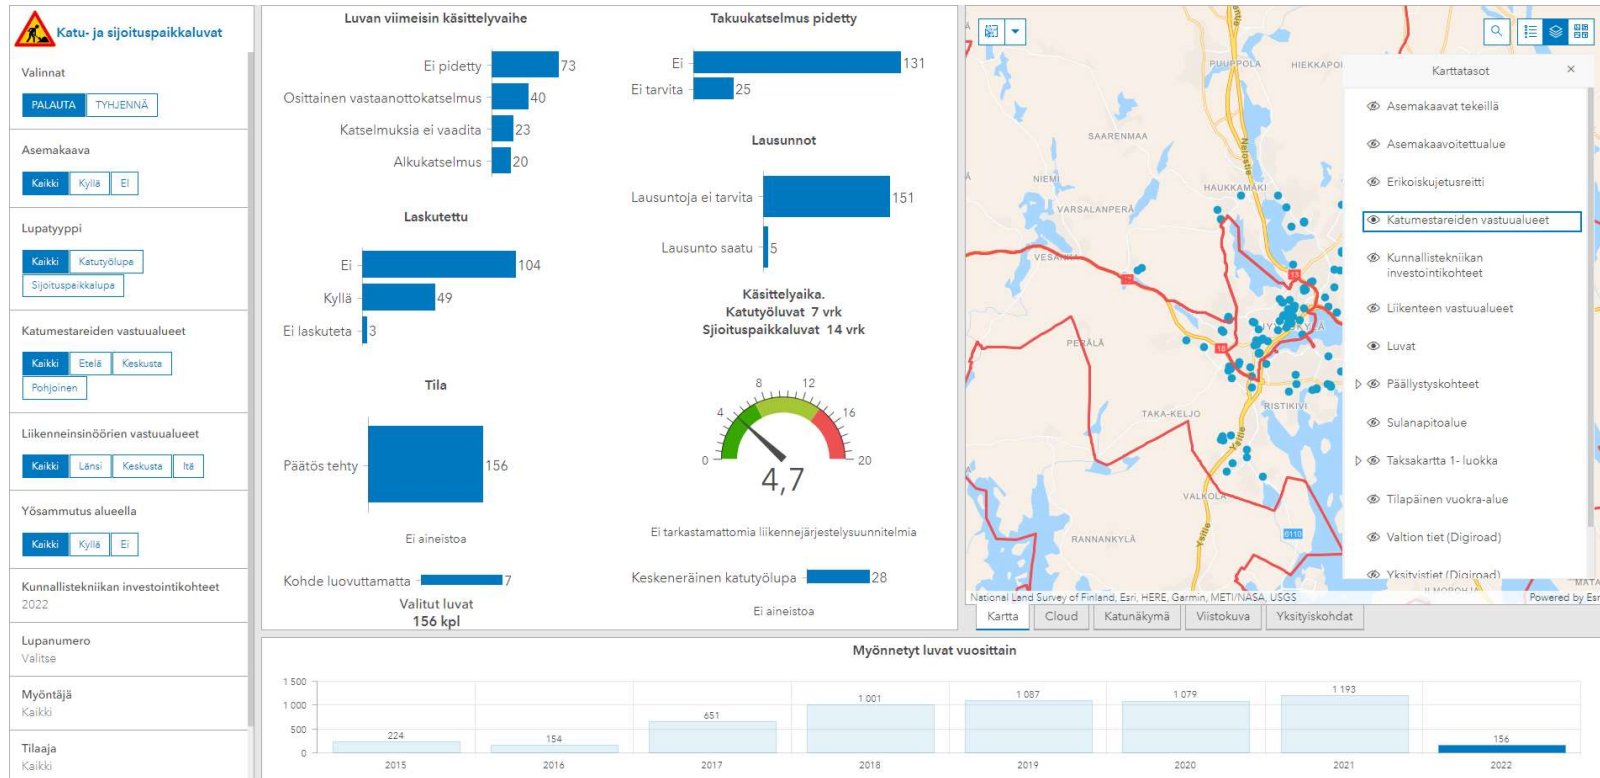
Katu- ja sijoituspaikkaluvat

Valinnat

PALAUTA TYHJENNÄ

Asemakaava

Kaikki Kyllä Ei

Lupatyyppi

Kaikki Katutyölupa Sijoituspaikkalupa

Katumestareiden vastuualueet

Kaikki Etelä Keskusta Pohjoinen

Liikenneinsinöörien vastuualueet

Kaikki Länsi Keskusta Itä

Yösammutus alueella

Kaikki Kyllä Ei

Kunnallistekniikan investointikohteet
2022

Lupanumero
Valitse

Myöntäjä
Kaikki

Tilaaja
Kaikki

Luvan viimeisin käsittelyvaihe

| | |
|---|---|
| Ei pidetty | 73 |
| Osittainen vastaanottokatselmus | 40 |
| Katselmuksia ei vaadita | 23 |
| Alkukatselmus | 20 |

Laskutettu

| | |
|---|---|
| Ei | 104 |
| Kyllä | 49 |
| Ei laskuteta | 3 |

Tila

| | |
|---|---|
| Päätös tehty | 156 |

Ei aineistoa

| | |
|---|---|
| Kohde luovuttamatta | 7 |

Valitut luvat
156 kpl

Takuukatselmus pidetty

| | |
|---|---|
| Ei | 131 |
| Ei tarvita | 25 |

Lausunnot

| | |
|---|---|
| Lausuntoja ei tarvita | 151 |
| Lausunto saatu | 5 |

Käsittelyaika.
Katutyöluvat 7 vrk
Sijoituspaikkaluvat 14 vrk

0 4 8 12 16 20
4,7

Ei tarkastamattomia liikennejärjestelysuunnitelmia

| | |
|---|---|
| Keskeneräinen katutyölupa | 28 |

Ei aineistoa

PUIPPOLA HIEKKAPO SAARENMAA NIEMI VARSALANPERÄ HAUKKAMAKI VESANKA PERÄLÄ TAKA-KELJO RISTIKIVI VALKOLA RANNANKYLÄ

Karttatasot ×
Asemakaavat tekeillä
Asemakaavoitettualue
Erikoiskuljetusreitti
Katumestareiden vastuualueet
Kunnallistekniikan investointikohteet
Liikenteen vastuualueet
Luvat
Päällystyskohteet
Sulanapitoalue
Taksakartta 1- luokka
Tilapäinen vuokra-alue
Valtion tiet (Digiroad)
Yksityistiet (Digiroad)

National Land Survey of Finland, Esri, HERE, Garmin, METI/NASA, USGS
Powered by Esri

Kartta Cloud Katunäkymä Viistokuva Yksityiskohdat

Myönnetyt luvat vuosittain

| Vuosi | Luvat |
|---|---|
| 2015 | 224 |
| 2016 | 154 |
| 2017 | 651 |
| 2018 | 1 001 |
| 2019 | 1 087 |
| 2020 | 1 079 |
| 2021 | 1 193 |
| 2022 | 156 |

1 500 1 000 500 0